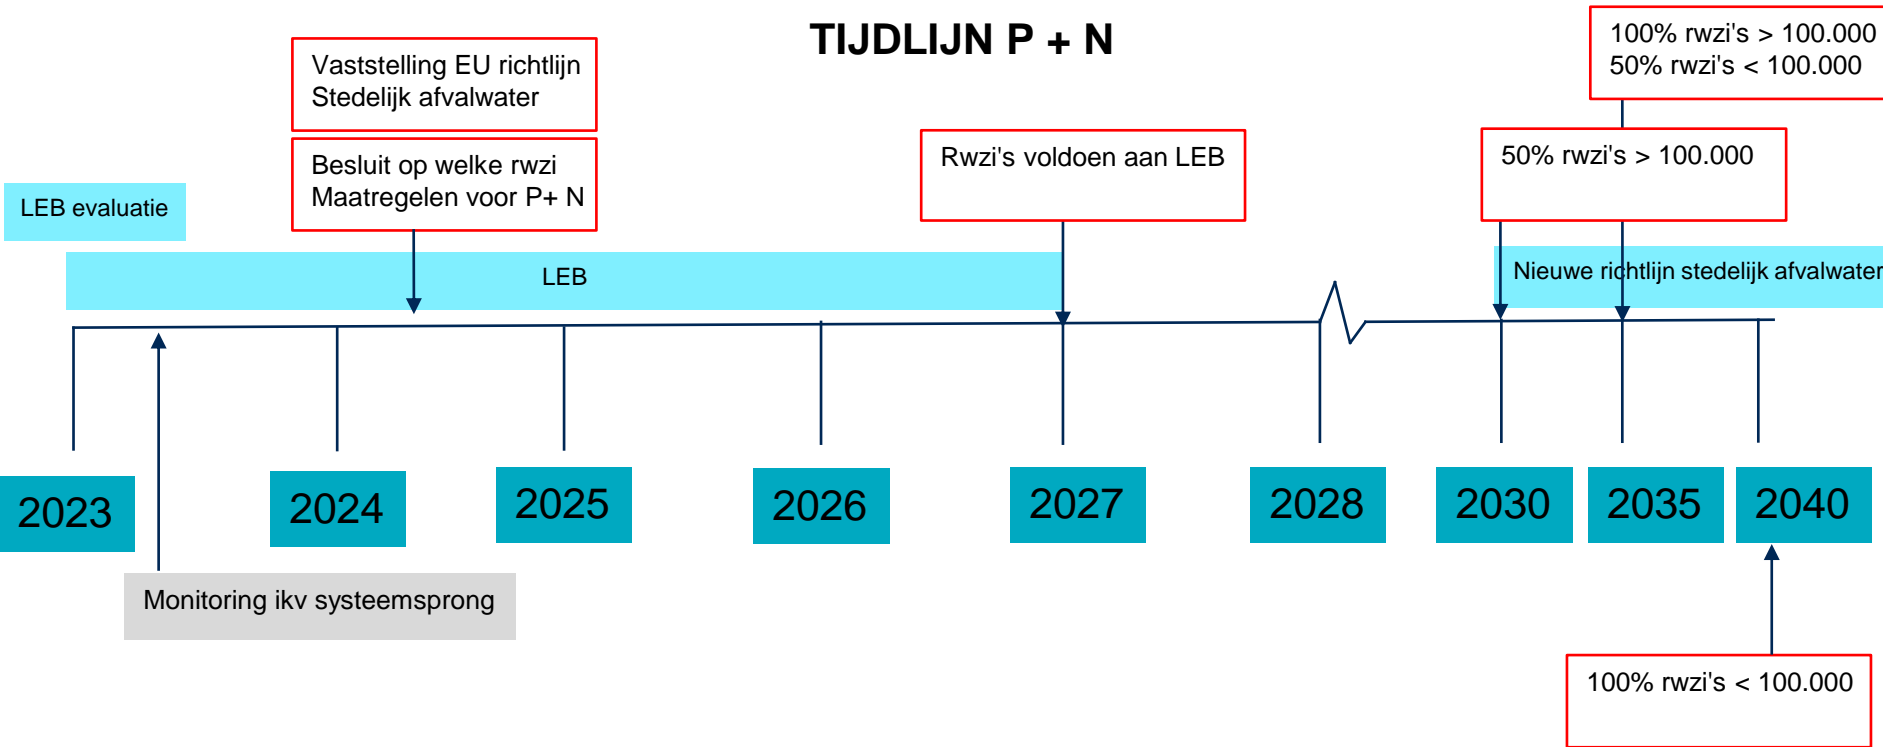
TIJDLIJN P + N

Vaststelling EU richtlijn Stedelijk afvalwater

Besluit op welke rwzi Maatregelen voor P+ N

100% rwzi's > 100.000
50% rwzi's < 100.000

Rwzi's voldoen aan LEB

50% rwzi's > 100.000

LEB evaluatie

LEB

Nieuwe richtlijn stedelijk afvalwater

2023

2024

2025

2026

2027

2028

2030

2035

2040

Monitoring ikv systeemsprong

100% rwzi's < 100.000